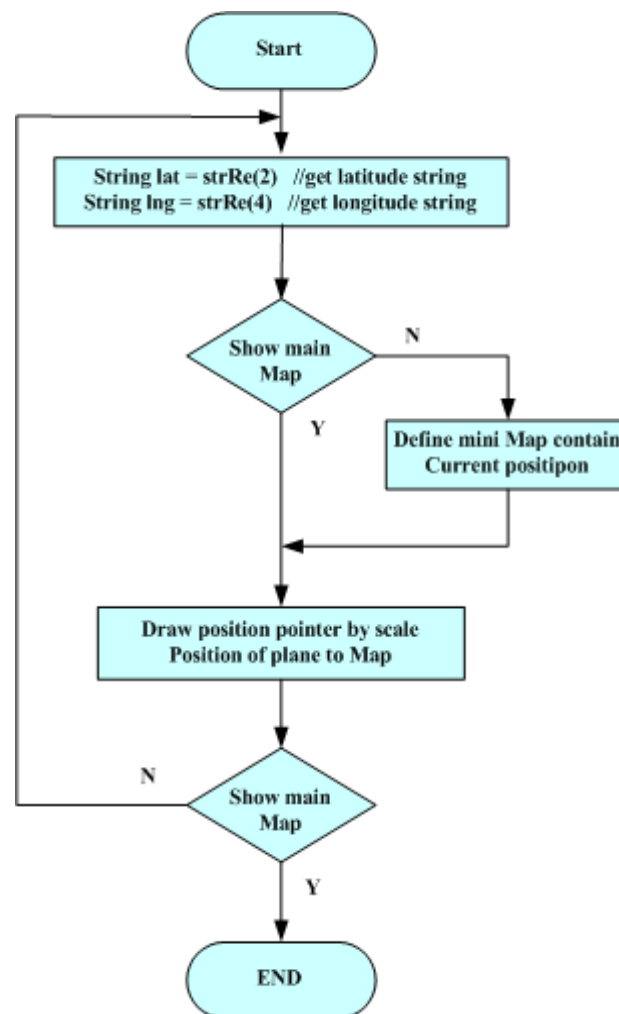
Start

String lat = strRe(2) //get latitude string
String lng = strRe(4) //get longitude string

Show main Map

N

Y

Define mini Map contain Current positipon

Draw position pointer by scale Position of plane to Map

N

Show main Map

Y

END